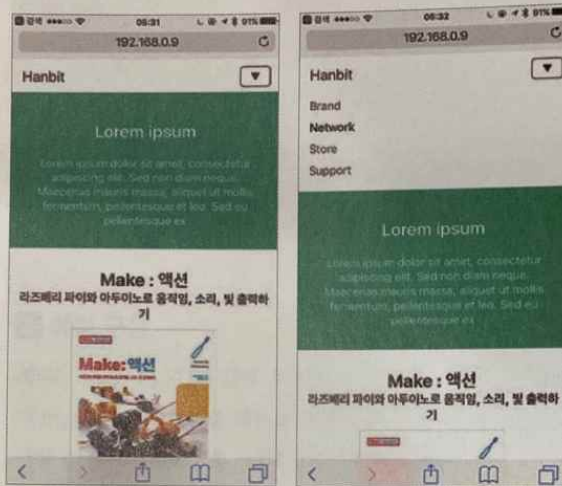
05:31

192.168.0.9

Hanbit

Lorem ipsum

Lorem ipsum dolor sit amet, consectetur adipiscing elit. Sed non diam neque. Maecenas mauris massa, aliquet ut mollis fermentum, pellentesque et leo. Sed eu pellentesque ex.

Make : 액션

라즈베리 파이와 아두이노로 움직임, 소리, 빛 출력하기

Make:액션

05:32

192.168.0.9

Hanbit

Brand

Network

Store

Support

Lorem ipsum

Lorem ipsum dolor sit amet, consectetur adipiscing elit. Sed non diam neque. Maecenas mauris massa, aliquet ut mollis fermentum, pellentesque et leo. Sed eu pellentesque ex.

Make : 액션

라즈베리 파이와 아두이노로 움직임, 소리, 빛 출력하기